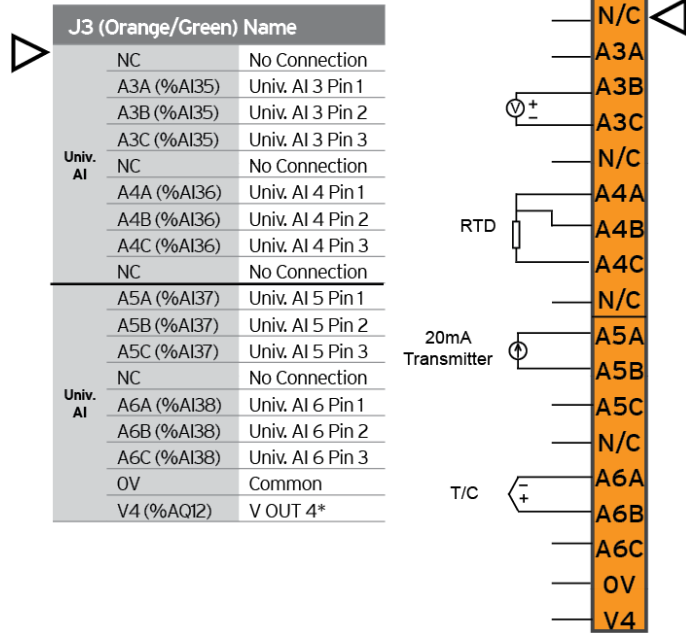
| J3 (Orange/Green) | | Name |
|---|---|---|
| | NC | No Connection |
| | A3A (%AI35) | Univ. AI 3 Pin 1 |
| | A3B (%AI35) | Univ. AI 3 Pin 2 |
| | A3C (%AI35) | Univ. AI 3 Pin 3 |
| Univ. AI | NC | No Connection |
| | A4A (%AI36) | Univ. AI 4 Pin 1 |
| | A4B (%AI36) | Univ. AI 4 Pin 2 |
| | A4C (%AI36) | Univ. AI 4 Pin 3 |
| | NC | No Connection |
| | A5A (%AI37) | Univ. AI 5 Pin 1 |
| | A5B (%AI37) | Univ. AI 5 Pin 2 |
| | A5C (%AI37) | Univ. AI 5 Pin 3 |
| | NC | No Connection |
| Univ. AI | A6A (%AI38) | Univ. AI 6 Pin 1 |
| | A6B (%AI38) | Univ. AI 6 Pin 2 |
| | A6C (%AI38) | Univ. AI 6 Pin 3 |
| | 0V | Common |
| | V4 (%AQ12) | V OUT 4* |

N/C
A3A
V + −
A3B
A3C
N/C
A4A
RTD
A4B
A4C
N/C
20mA Transmitter
A5A
A5B
A5C
N/C
T/C − +
A6A
A6B
A6C
0V
V4